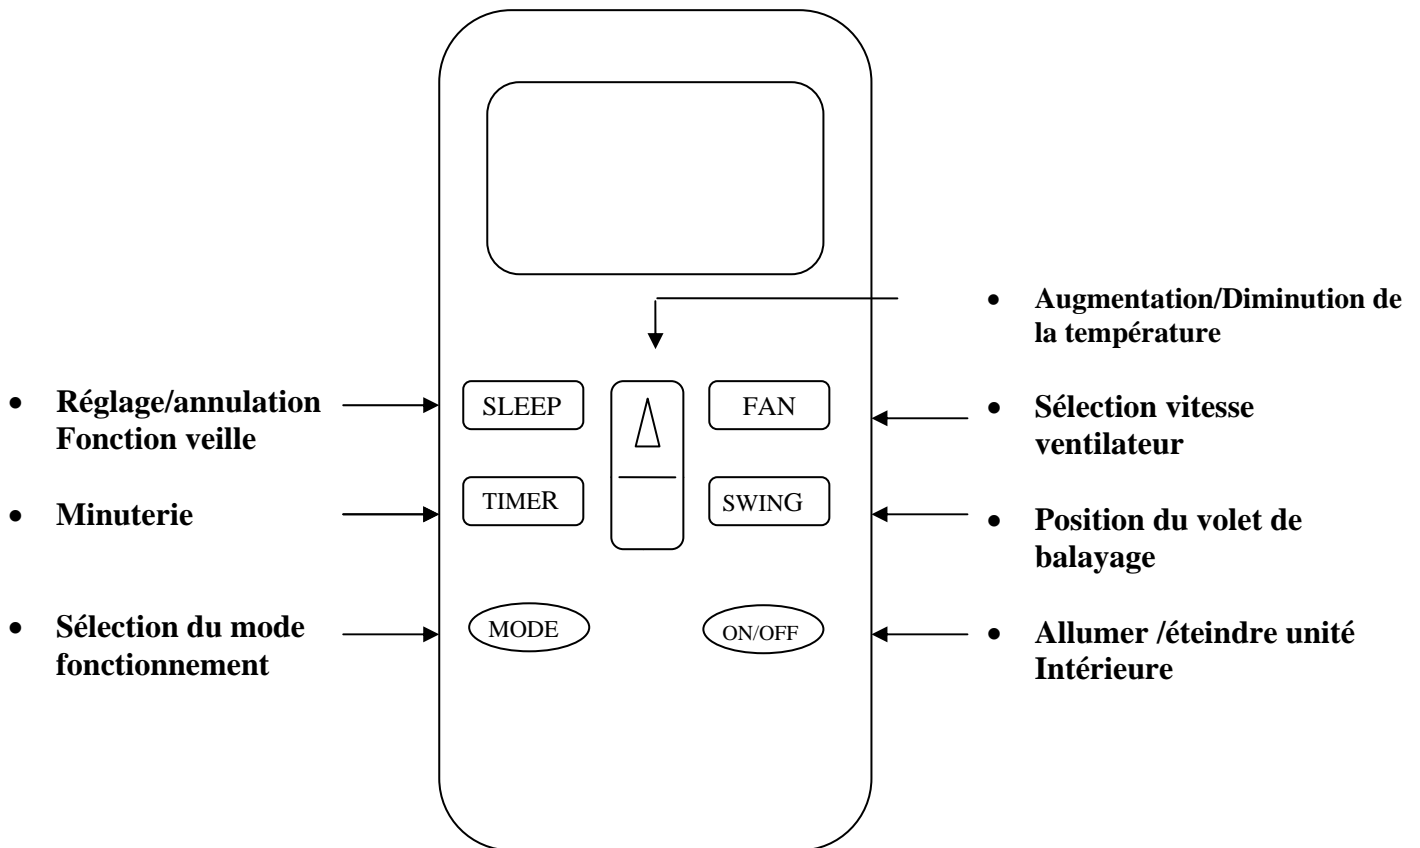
• Augmentation/Diminution de la température

• Réglage/annulation Fonction veille

SLEEP

FAN

• Sélection vitesse ventilateur

• Minuterie

TIMER

SWING

• Position du volet de balayage

• Sélection du mode fonctionnement

MODE

ON/OFF

• Allumer /éteindre unité Intérieure